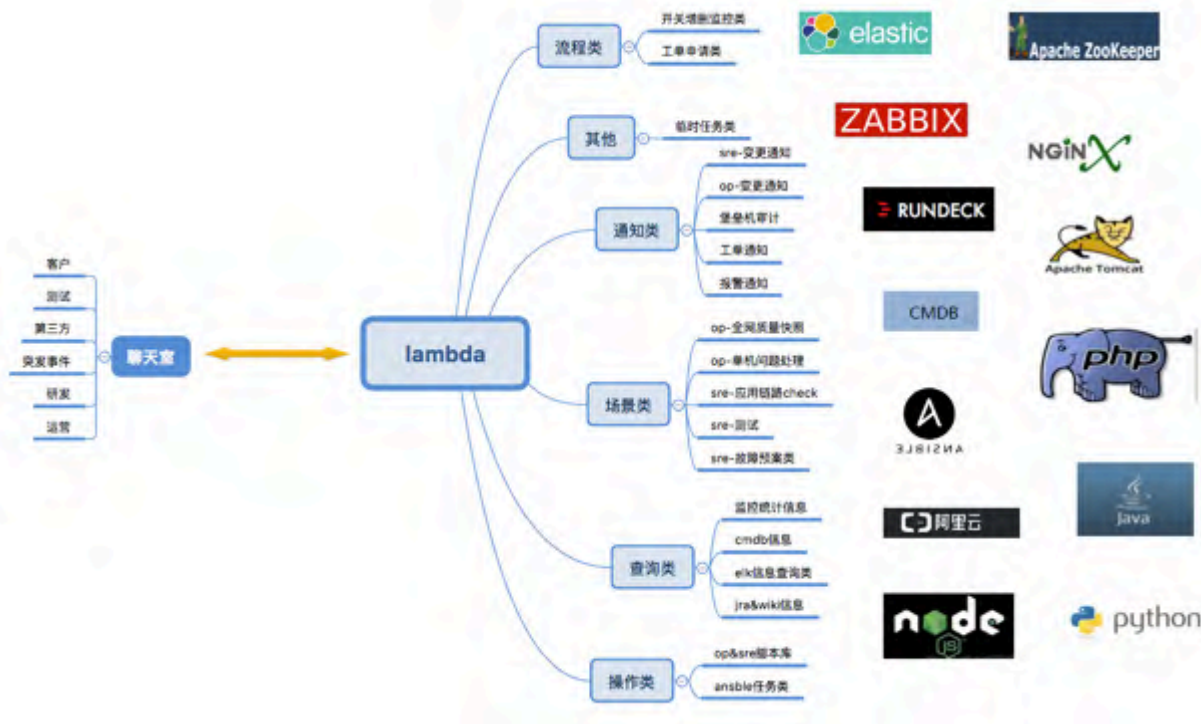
流程类
开关增删监控类
工单申请类
其他
临时任务类
通知类
sre-变更通知
op-变更通知
堡垒机审计
工单通知
报警通知
场景类
op-全网质量快照
op-单机问题处理
sre-应用链路check
sre-回试
sre-故障预案类
查询类
监控统计信息
cmdb信息
elk信息查询类
jira&wiki信息
操作类
op&sre脚本库
ansble任务类
lambda
聊天室
客户
测试
第三方
突发事件
研发
运营
elastic
Apache ZooKeeper
ZABBIX
NGINX
RUNDECK
Apache Tomcat
CMDB
php
ANSIBLE
Java
阿里云
node
python